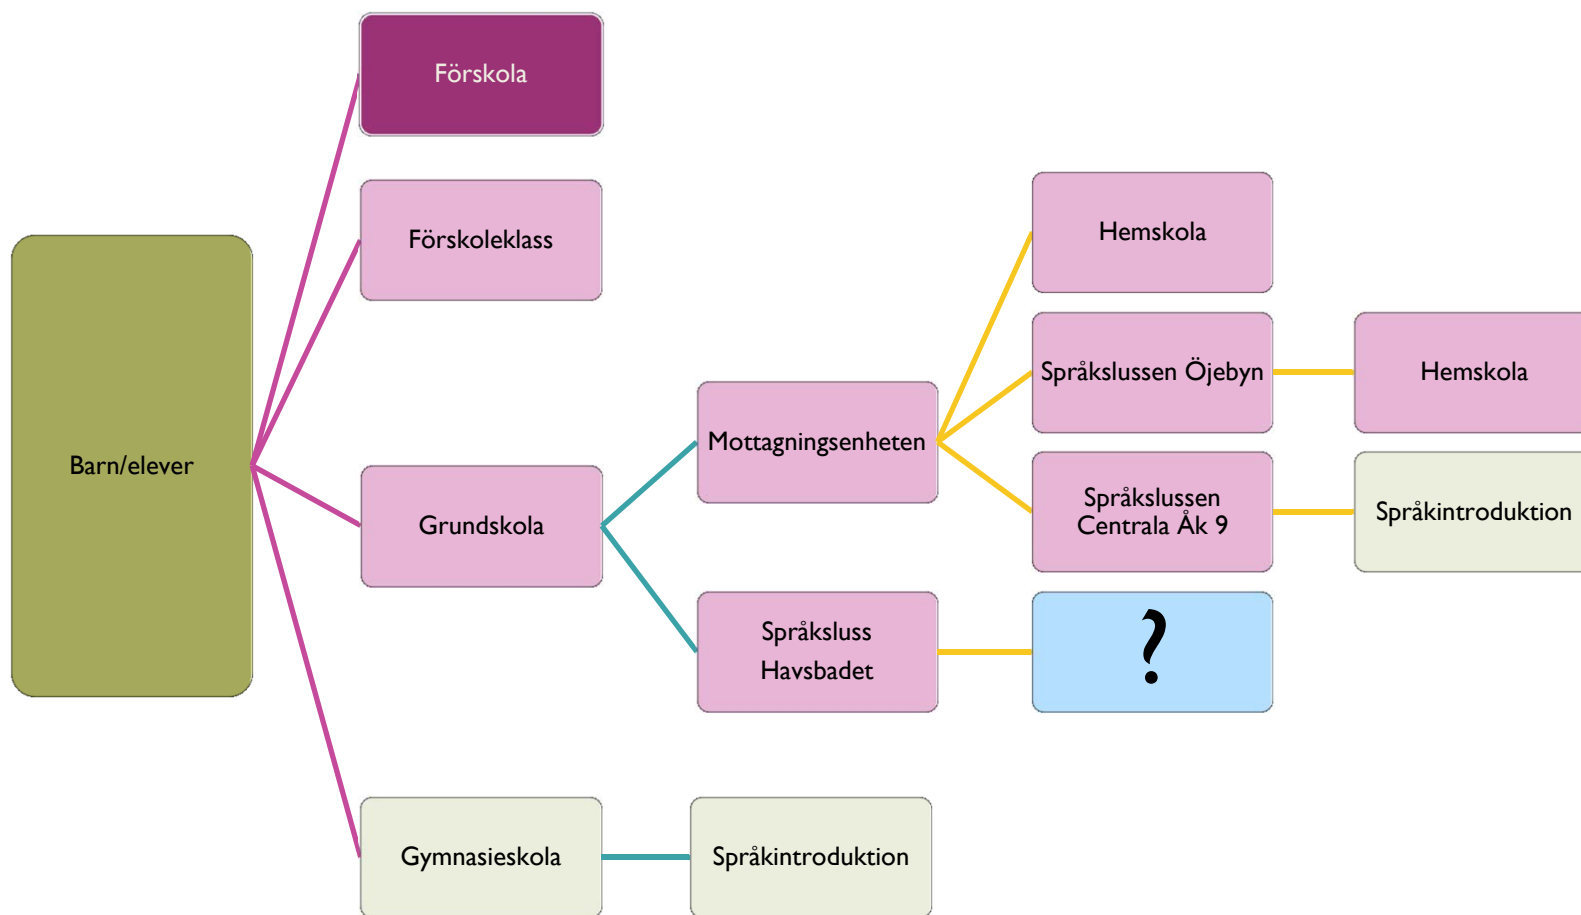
Barn/elever

Förskola

Förskoleklass

Grundskola

Gymnasieskola

Mottagningsenheten

Språksluss Havsbadet

Språkintroduktion

Hemskola

Språkslussen Öjebyn

Språkslussen Centrala Åk 9

?

Hemskola

Språkintroduktion